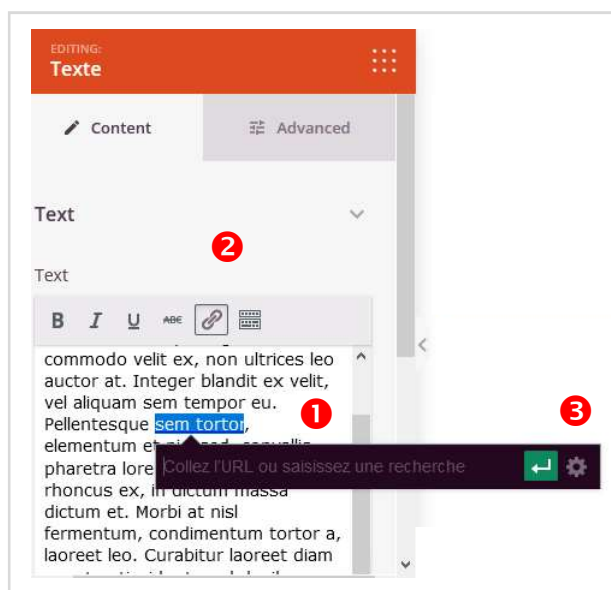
EDITING:
Texte

Content

Advanced

Text

2

Text

B I U ABC

commodo velit ex, non ultrices leo auctor at. Integer blandit ex velit, vel aliquam sem tempor eu. Pellentesque sem tortor, elementum et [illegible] pharetra lore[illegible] rhoncus ex, i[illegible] massa dictum et. Morbi at nisl fermentum, condimentum tortor a, laoreet leo. Curabitur laoreet diam

1

3

Collez l'URL ou saisissez une recherche